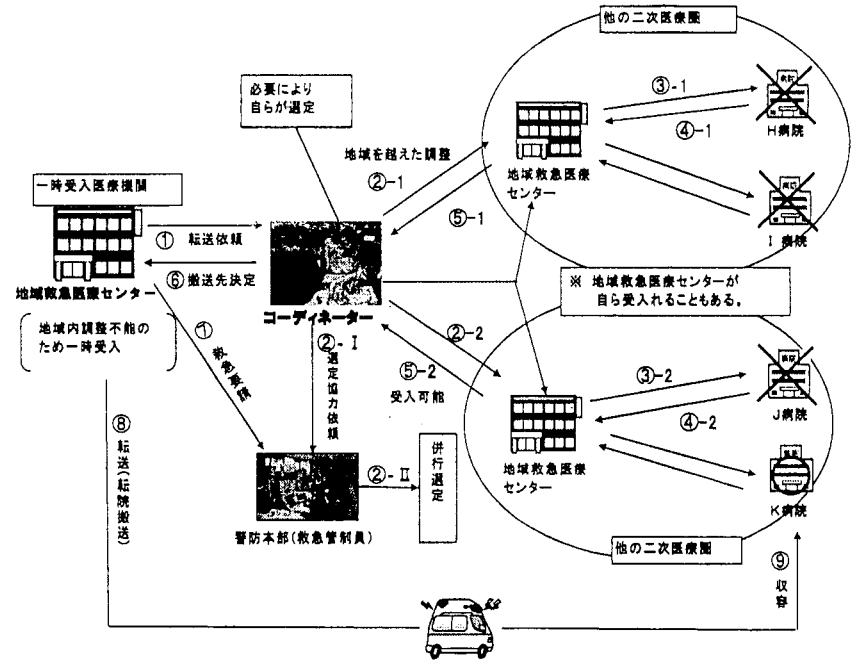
他の二次医療圏

必要により自らが選定

③-1

④-1

H病院

地域を越えた調整

②-1

一時受入医療機関

地域救急医療センター

⑤-1

I 病院

① 転送依頼

⑥ 搬送先決定

地域救急医療センター

コーディネーター

※ 地域救急医療センターが自ら受入れることもある。

地域内調整不能のため一時受入

⑦ 救急要請

②-I 選定協力依頼

②-2

⑤-2 受入可能

③-2

④-2

J病院

⑧ 転送(転院搬送)

②-II

併行選定

地域救急医療センター

K病院

警防本部(救急管制員)

他の二次医療圏

⑨ 収容